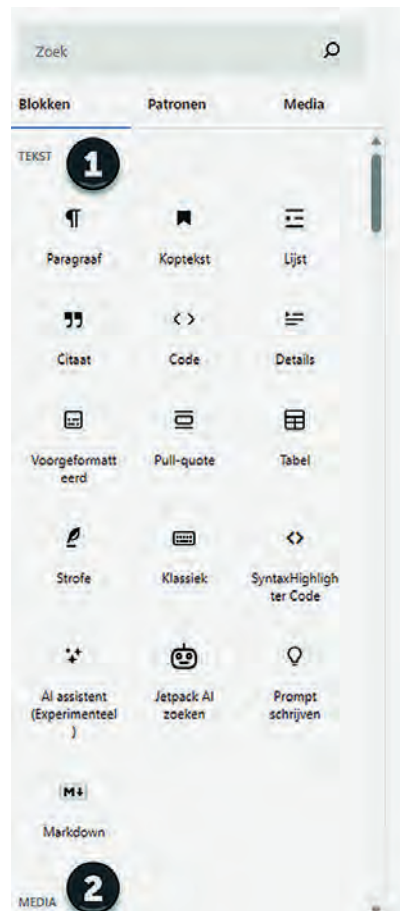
Zoek

Blokken Patronen Media

TEKST 1

Paragraaf Koptekst Lijst

Citaat Code Details

Voorgeformatteerd Pull-quote Tabel

Strofe Klassiek SyntaxHighlighter Code

AI assistent (Experimenteel) Jetpack AI zoeken Prompt schrijven

M↓

Markdown

MEDIA 2